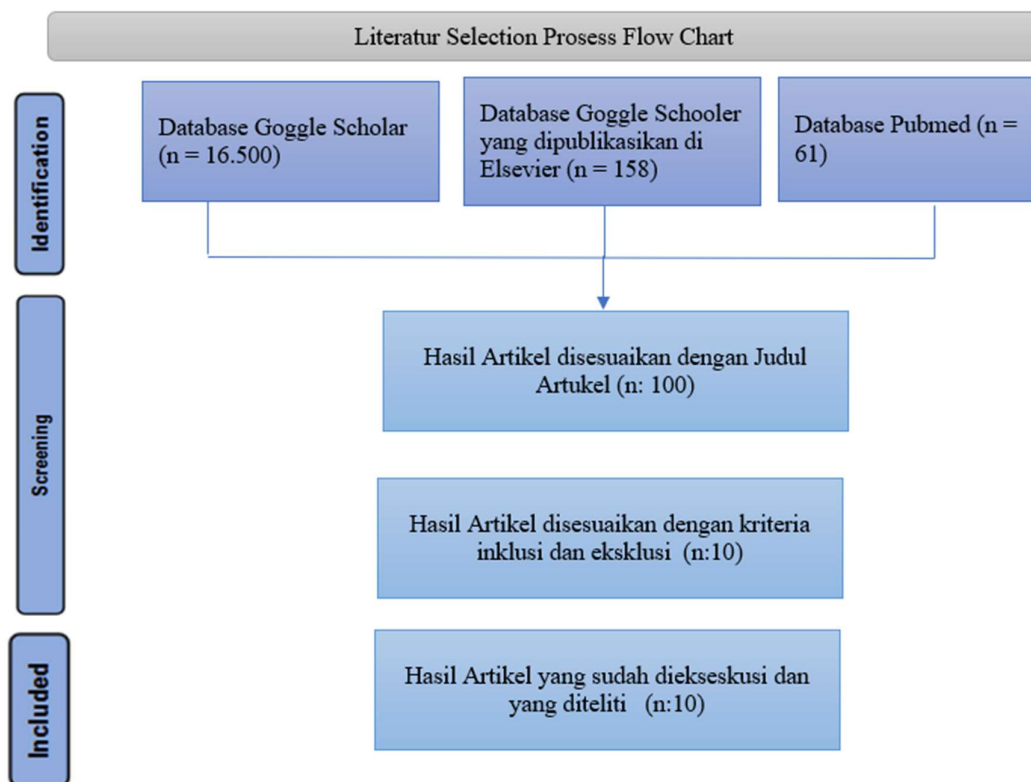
Literatur Selection Prosess Flow Chart

Identification

Database Goggle Scholar (n = 16.500)

Database Goggle Schooler yang dipublikasikan di Elsevier (n = 158)

Database Pubmed (n = 61)

Screening

Hasil Artikel disesuaikan dengan Judul Artukel (n: 100)

Hasil Artikel disesuaikan dengan kriteria inklusi dan eksklusi (n:10)

Included

Hasil Artikel yang sudah diekseskusi dan yang diteliti (n:10)